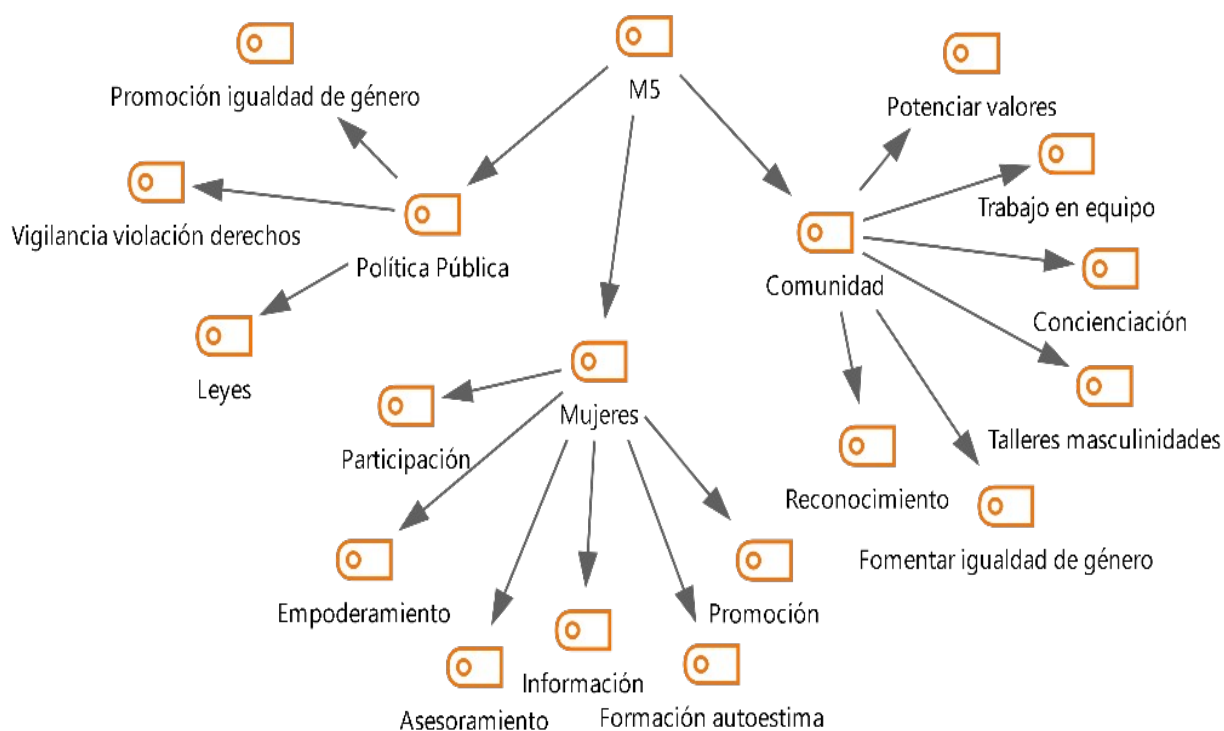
M5

Promoción igualdad de género

Vigilancia violación derechos

Política Pública

Leyes

Potenciar valores

Trabajo en equipo

Comunidad

Concienciación

Talleres masculinidades

Reconocimiento

Fomentar igualdad de género

Mujeres

Participación

Empoderamiento

Asesoramiento

Información

Formación autoestima

Promoción